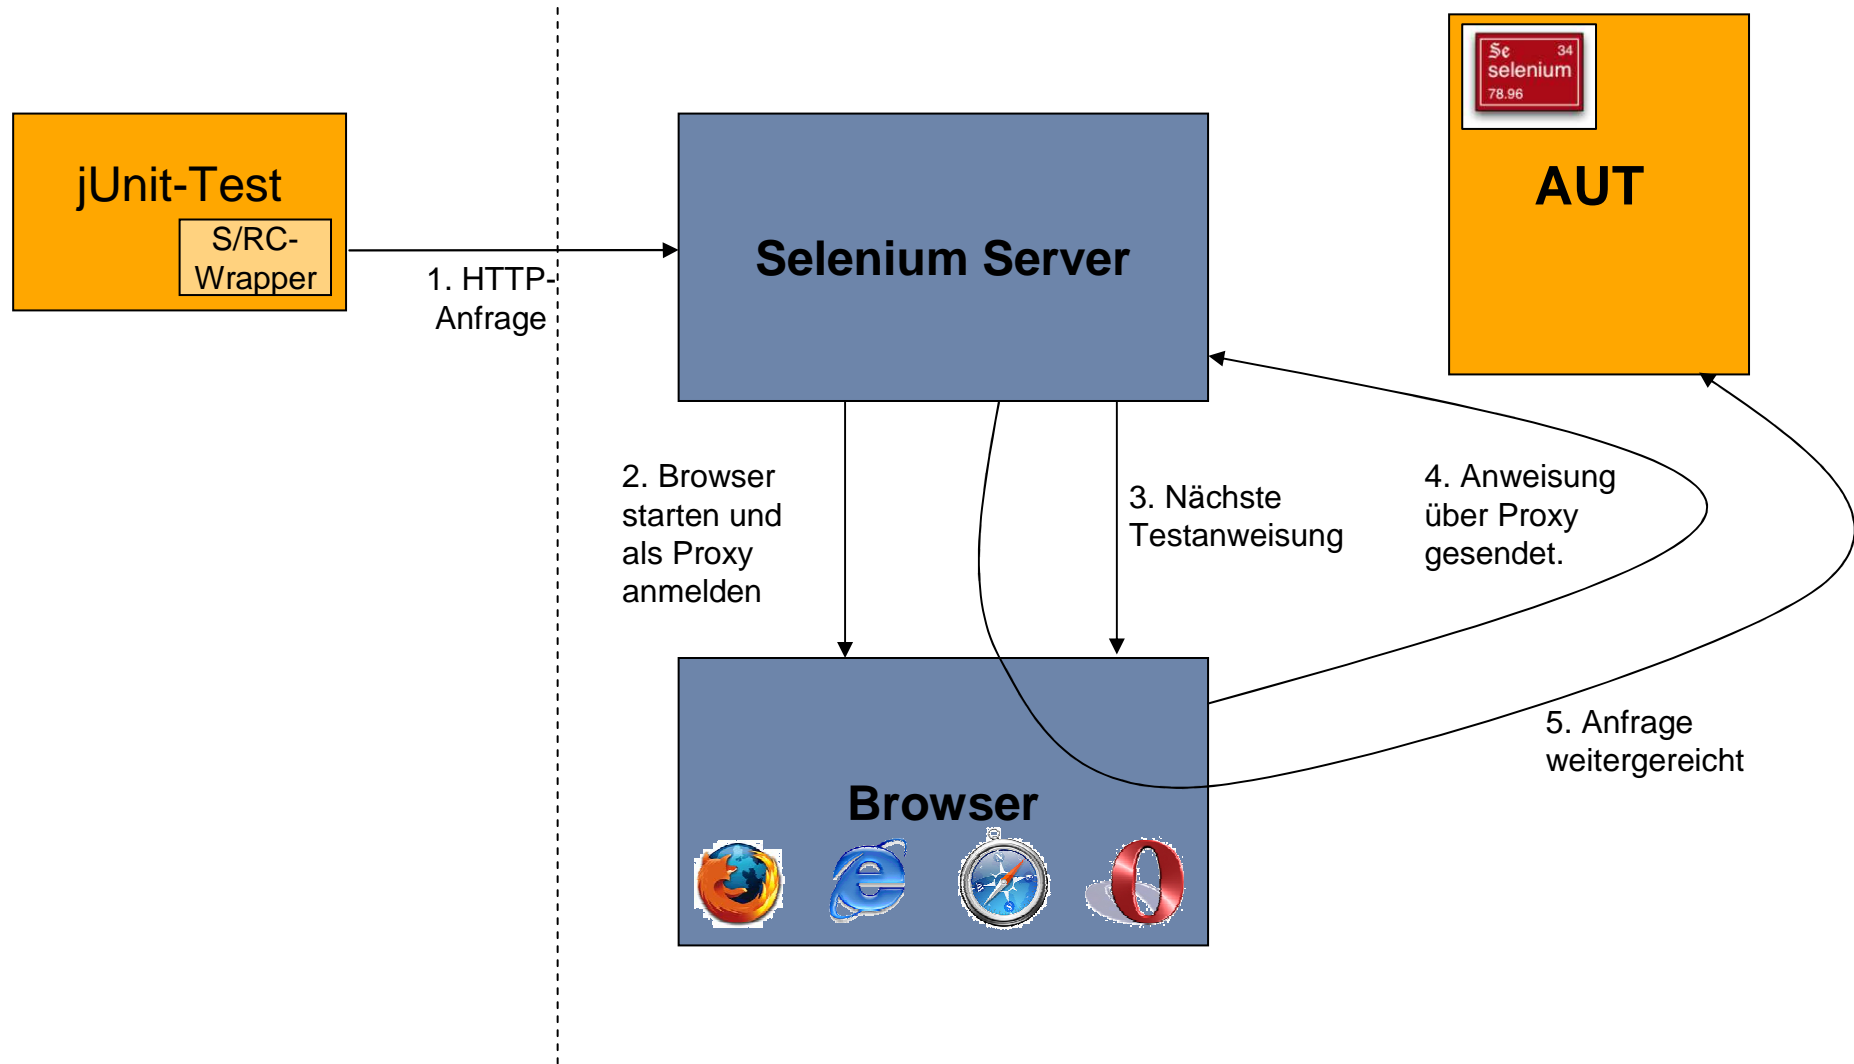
jUnit-Test

S/RC-Wrapper

1. HTTP-Anfrage

Selenium Server

Se 34 selenium 78.96

AUT

2. Browser starten und als Proxy anmelden

3. Nächste Testanweisung

4. Anweisung über Proxy gesendet.

5. Anfrage weitergereicht

Browser